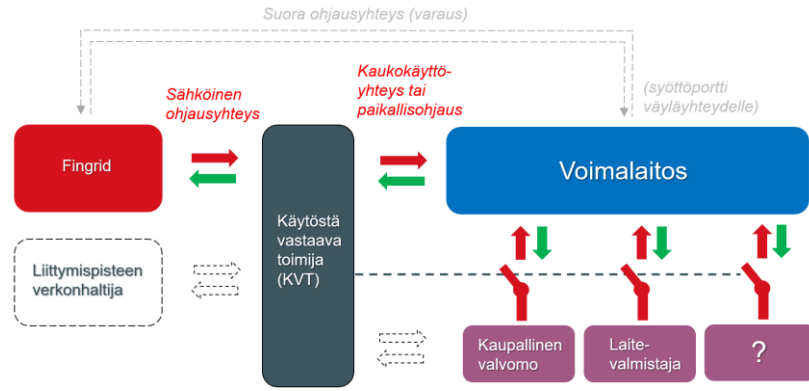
Suora ohjausyhteys (varaus)

Sähköinen ohjausyhteys

Kaukokäyttöyhteys tai paikallisohjaus

(syöttöportti väyläyhteydelle)

Fingrid

Käytöstä vastaava toimija (KVT)

Voimalaitos

Liittymispisteen verkonhaltija

Kaupallinen valvomo

Laitevalmistaja

?